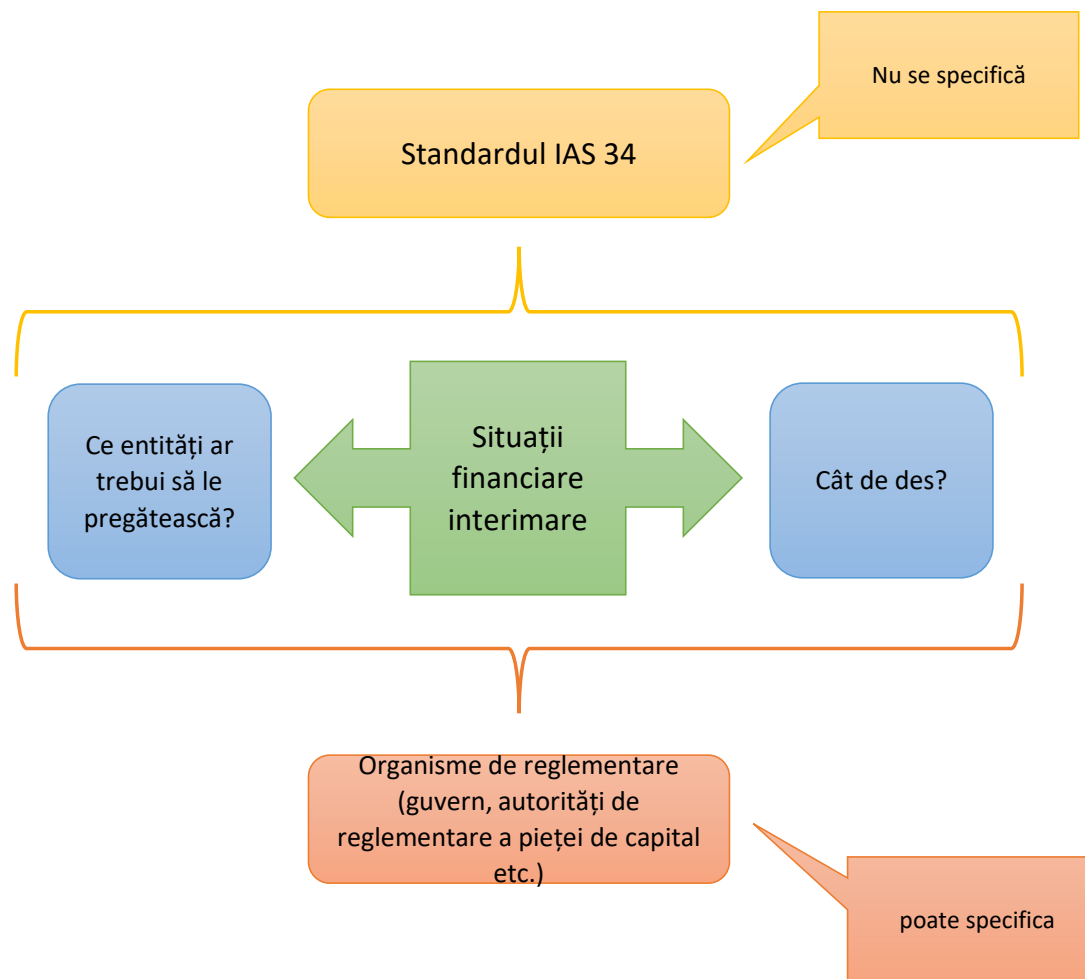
Nu se specifică

Standardul IAS 34

Ce entități ar trebui să le pregătească?

Situații financiare interimare

Cât de des?

Organisme de reglementare (guvern, autorități de reglementare a pieței de capital etc.)

poate specifica